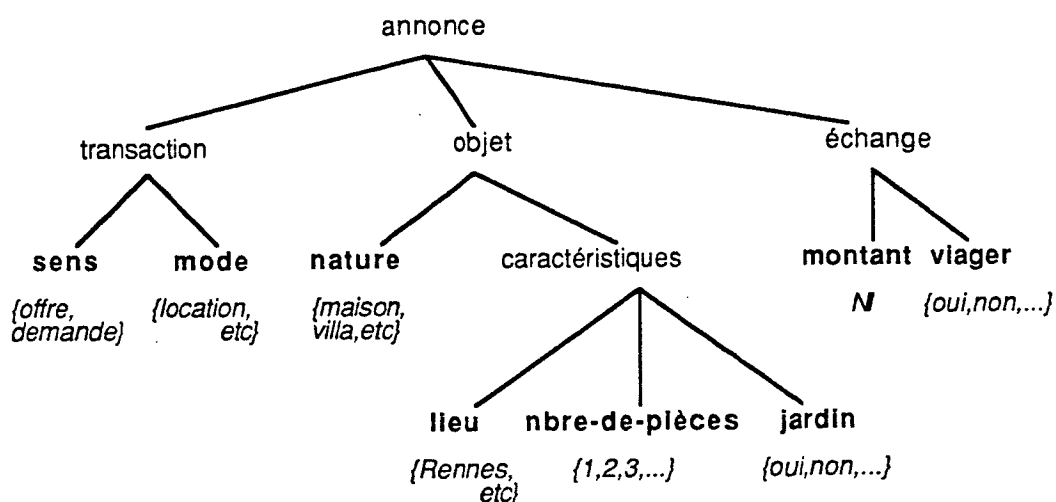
annonce

transaction

objet

échange

sens

mode

nature

caractéristiques

montant

viager

{offre, demande}

{location, etc}

{maison, villa,etc}

N

{oui,non,...}

lieu

nbre-de-pièces

jardin

{Rennes, etc}

{1,2,3,...}

{oui,non,...}